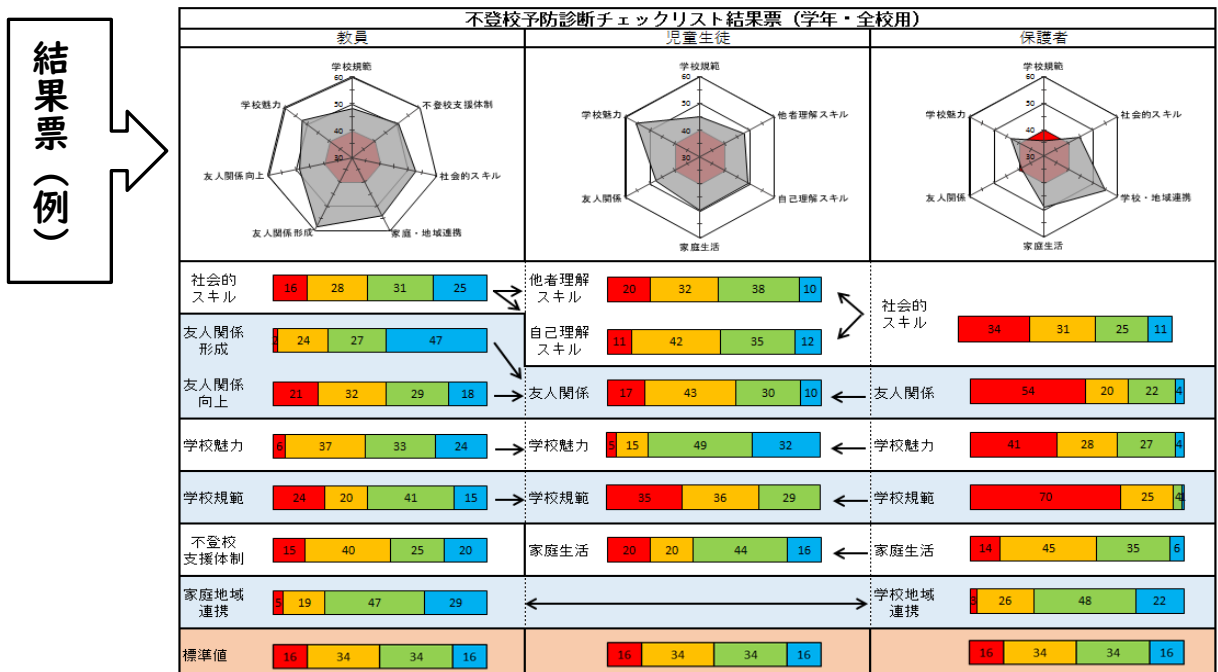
結果票（例）

不登校予防診断チェックリスト結果票（学年・全校用）

| 教員 | 児童生徒 | 保護者 |
|---|---|---|
| 学校規範 60 50 40 30 不登校支援体制 社会的スキル 家庭・地域連携 友人関係形成 友人関係向上 学校魅力 | 学校規範 60 50 40 30 他者理解スキル 自己理解スキル 家庭生活 友人関係 学校魅力 | 学校規範 60 50 40 30 社会的スキル 学校・地域連携 家庭生活 友人関係 学校魅力 |

| 教員 | | 児童生徒 | | 保護者 | |
|---|---|---|---|---|---|
| 社会的スキル | 16 28 31 25 | 他者理解スキル | 20 32 38 10 | 社会的スキル | 34 31 25 11 |
| 友人関係形成 | 2 24 27 47 | 自己理解スキル | 11 42 35 12 | | |
| 友人関係向上 | 21 32 29 18 | 友人関係 | 17 43 30 10 | 友人関係 | 54 20 22 4 |
| 学校魅力 | 6 37 33 24 | 学校魅力 | 5 15 49 32 | 学校魅力 | 41 28 27 4 |
| 学校規範 | 24 20 41 15 | 学校規範 | 35 36 29 | 学校規範 | 70 25 4 |
| 不登校支援体制 | 15 40 25 20 | 家庭生活 | 20 20 44 16 | 家庭生活 | 14 45 35 6 |
| 家庭地域連携 | 5 19 47 29 | | | 学校地域連携 | 3 26 48 22 |
| 標準値 | 16 34 34 16 | | 16 34 34 16 | | 16 34 34 16 |